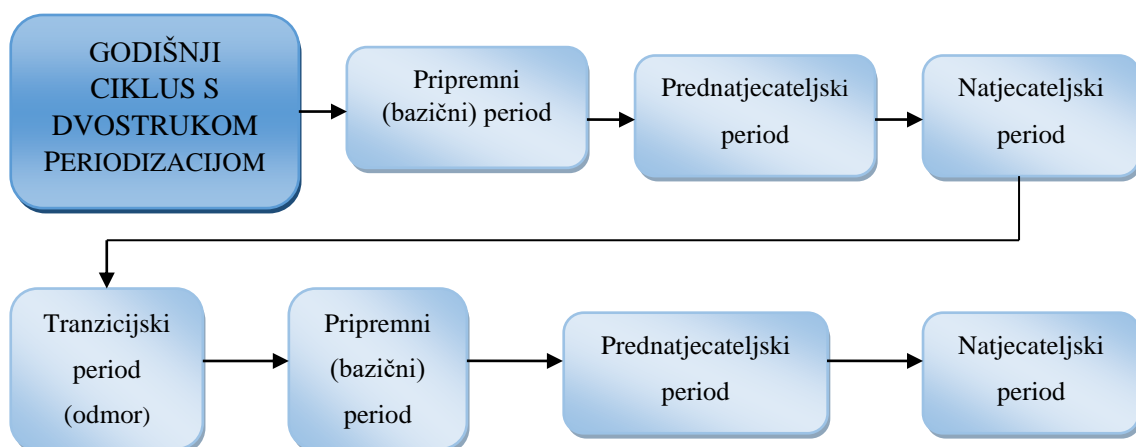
GODIŠNJI CIKLUS S DVOSTRUKOM PERIODIZACIJOM

Pripremni (bazični) period

Prednatjecateljski period

Natjecateljski period

Tranzicijski period (odmor)

Pripremni (bazični) period

Prednatjecateljski period

Natjecateljski period